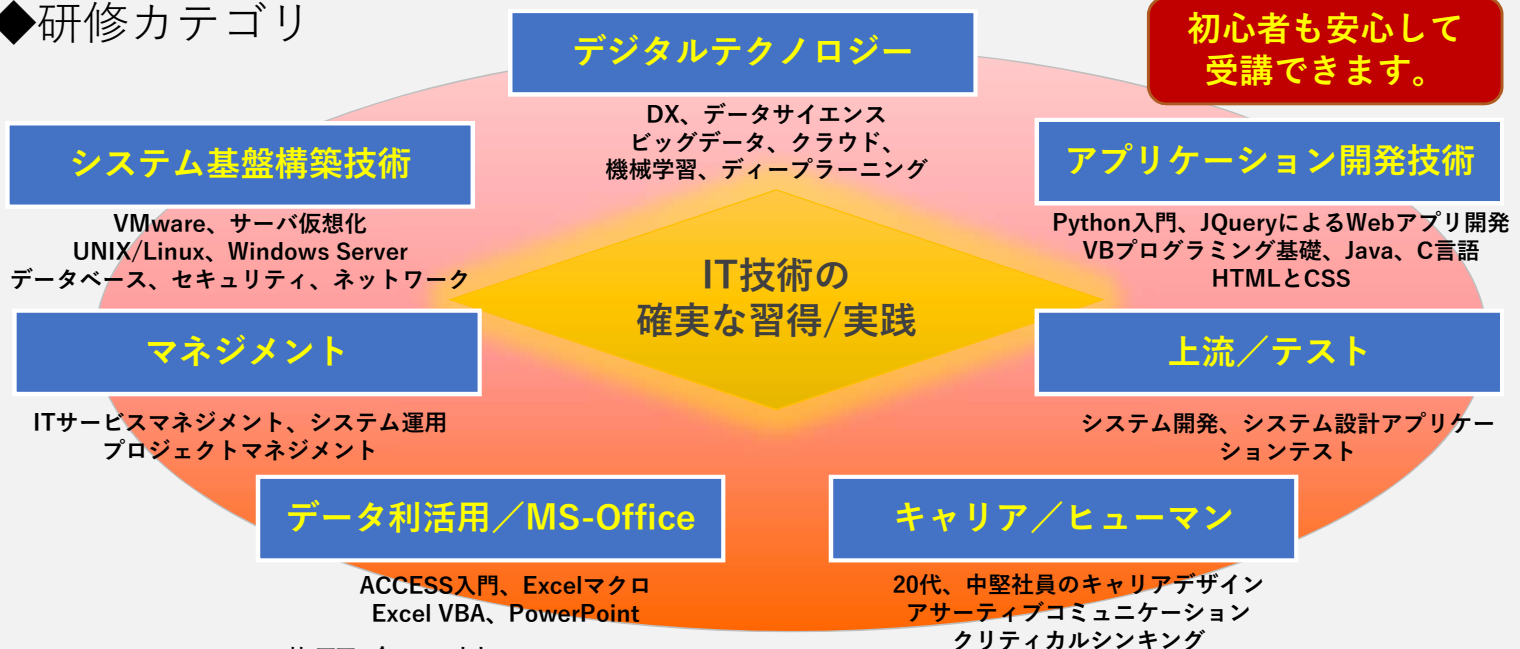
◆研修カテゴリ

初心者も安心して受講できます。

デジタルテクノロジー

DX、データサイエンス
ビッグデータ、クラウド、
機械学習、ディープラーニング

システム基盤構築技術

VMware、サーバ仮想化
UNIX/Linux、Windows Server
データベース、セキュリティ、ネットワーク

アプリケーション開発技術

Python入門、JQueryによるWebアプリ開発
VBプログラミング基礎、Java、C言語
HTMLとCSS

IT技術の
確実な習得/実践

マネジメント

ITサービスマネジメント、システム運用
プロジェクトマネジメント

上流／テスト

システム開発、システム設計アプリケーションテスト

データ利活用／MS-Office

ACCESS入門、Excelマクロ
Excel VBA、PowerPoint

キャリア／ヒューマン

20代、中堅社員のキャリアデザイン
アサーティブコミュニケーション
クリティカルシンキング

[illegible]